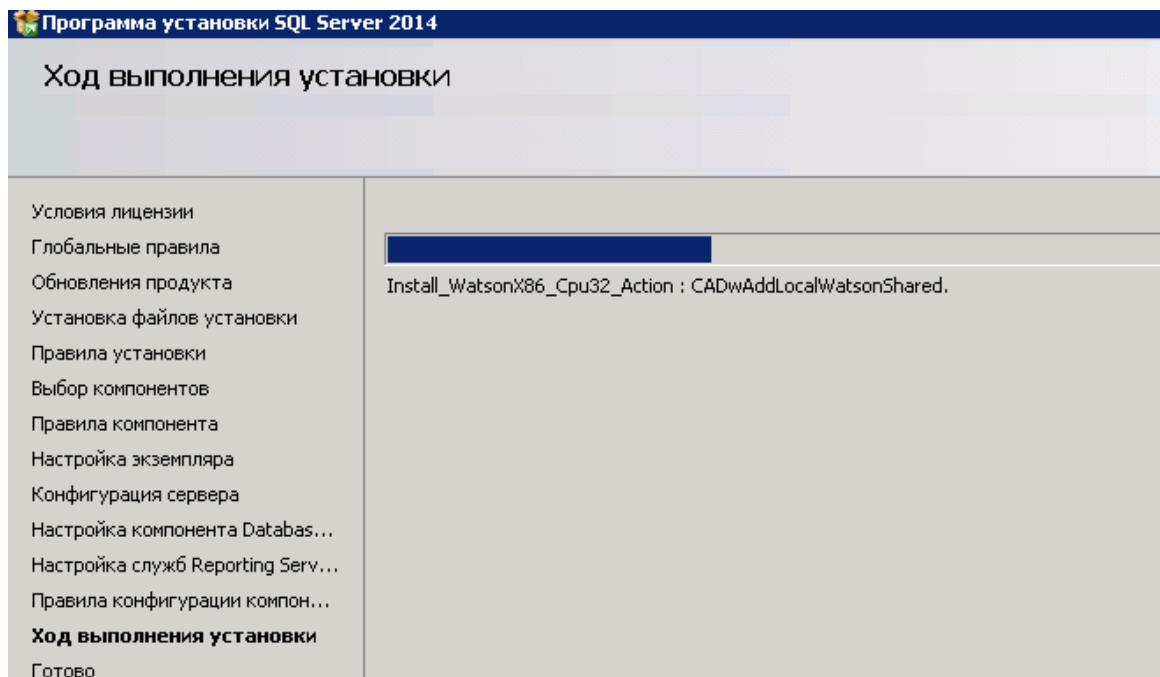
Программа установки SQL Server 2014

Ход выполнения установки

Условия лицензии
Глобальные правила
Обновления продукта
Установка файлов установки
Правила установки
Выбор компонентов
Правила компонента
Настройка экземпляра
Конфигурация сервера
Настройка компонента Databas...
Настройка служб Reporting Serv...
Правила конфигурации компон...
Ход выполнения установки
Готово

Install_WatsonX86_Cpu32_Action : CADwAddLocalWatsonShared.